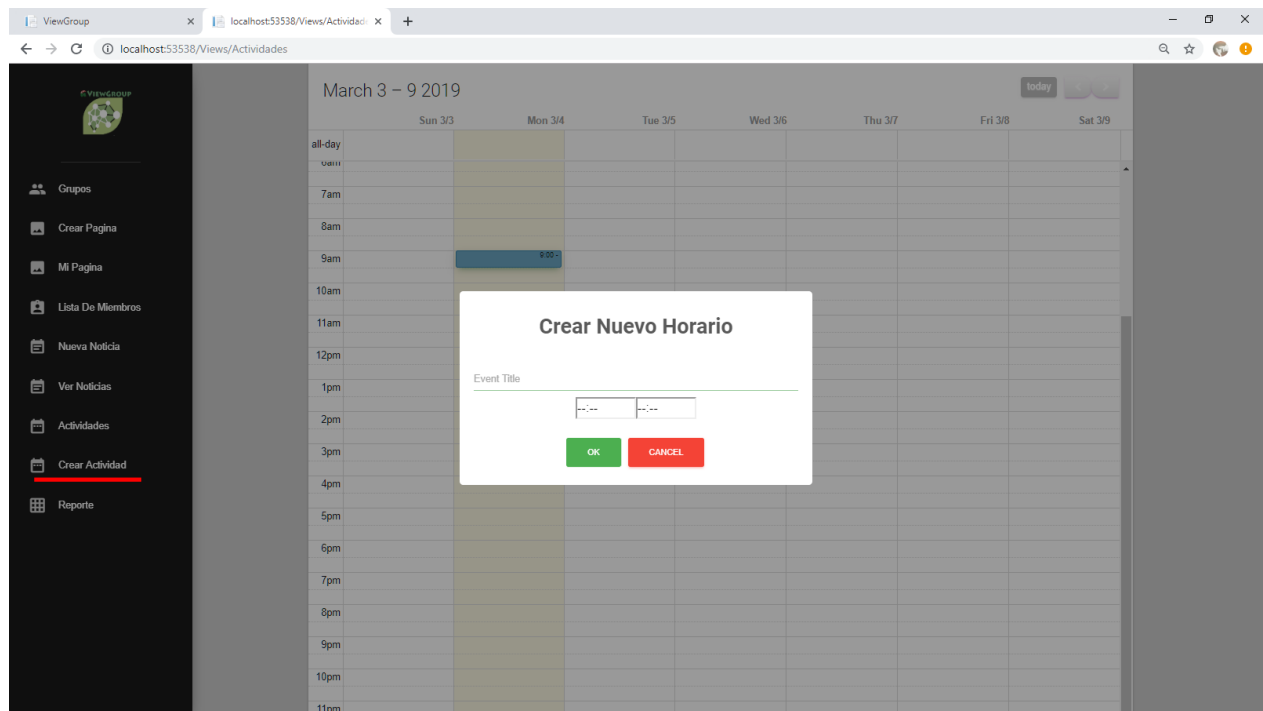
ViewGroup ×
localhost:53538/Views/Actividade ×
+

localhost:53538/Views/Actividades

ViewGroup

Grupos
Crear Pagina
Mi Pagina
Lista De Miembros
Nueva Noticia
Ver Noticias
Actividades
Crear Actividad
Reporte

March 3 – 9 2019

today

| | Sun 3/3 | Mon 3/4 | Tue 3/5 | Wed 3/6 | Thu 3/7 | Fri 3/8 | Sat 3/9 |
|---|---|---|---|---|---|---|---|
| all-day | | | | | | | |

6am
7am
8am
9am
9:00 -
10am
11am
12pm
1pm
2pm
3pm
4pm
5pm
6pm
7pm
8pm
9pm
10pm
11pm

Crear Nuevo Horario

Event Title

--:-- --:--

OK
CANCEL